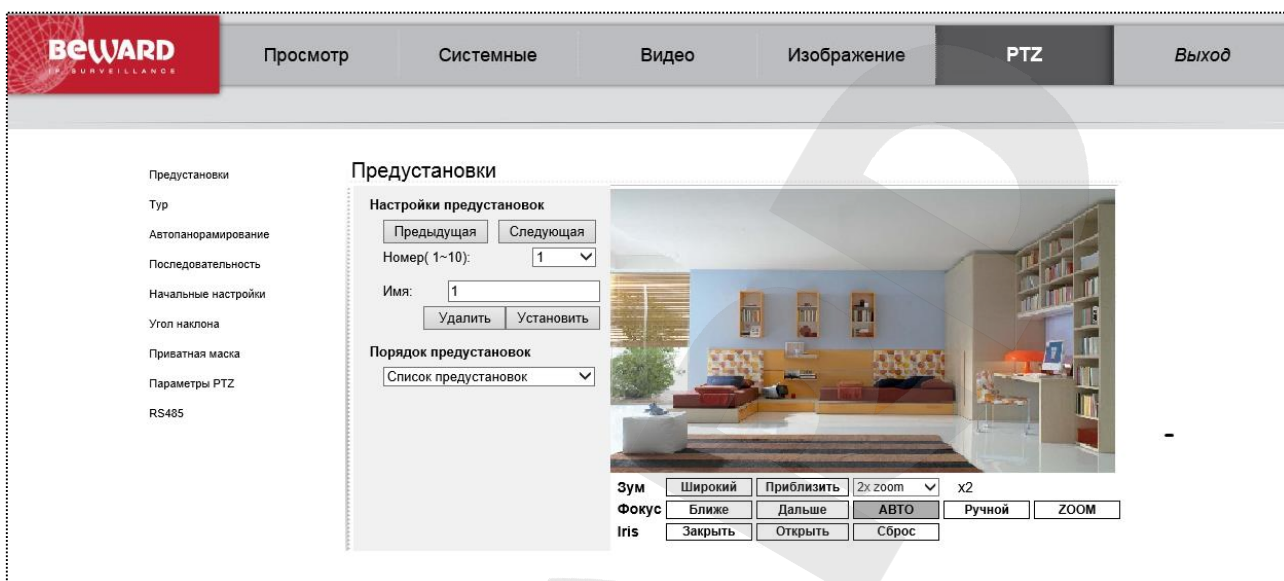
BEWARD
IP SURVEILLANCE

Просмотр | Системные | Видео | Изображение | PTZ | Выход

Предустановки
Тур
Автопанорамирование
Последовательность
Начальные настройки
Угол наклона
Приватная маска
Параметры PTZ
RS485

Предустановки

Настройки предустановок
Предыдущая | Следующая
Номер( 1~10): 1
Имя: 1
Удалить | Установить

Порядок предустановок
Список предустановок

| Зум | Широкий | Приблизить | 2x zoom | x2 | |
|---|---|---|---|---|---|
| Фокус | Ближе | Дальше | АВТО | Ручной | ZOOM |
| Iris | Закрыть | Открыть | Сброс | | |